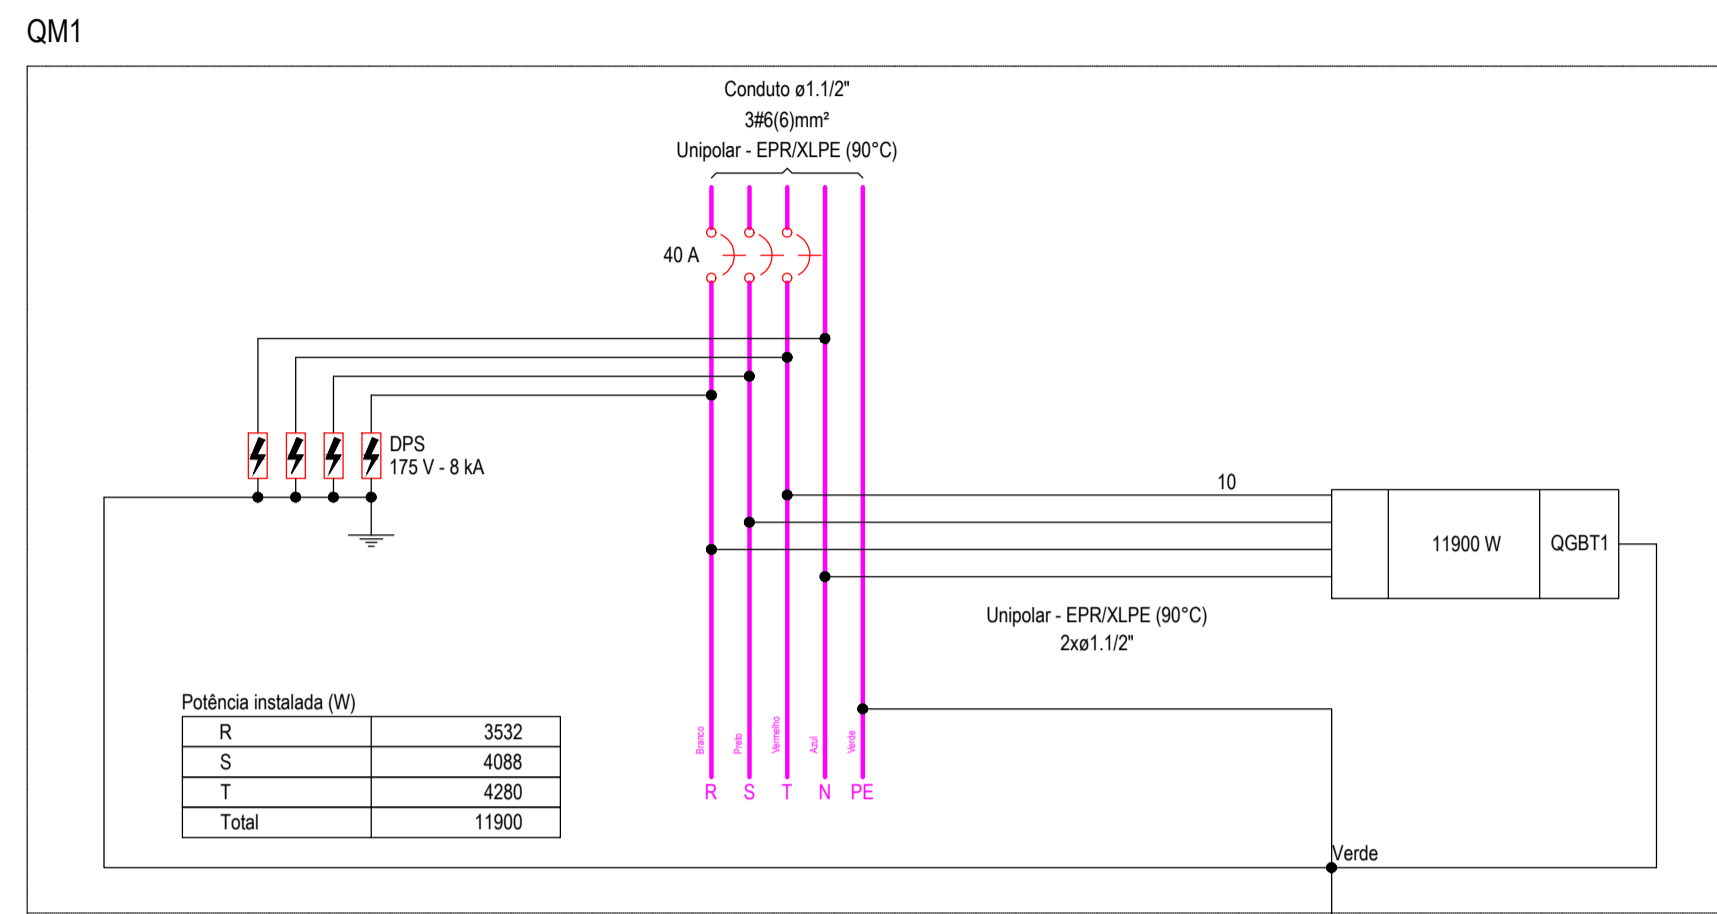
QM1

Conduto ø1.1/2"
3#6(6)mm²
Unipolar - EPR/XLPE (90°C)

40 A

DPS
175 V - 8 kA

10

11900 W

QGBT1

Unipolar - EPR/XLPE (90°C)
2xø1.1/2"

Potência instalada (W)

| R | 3532 |
|---|---|
| S | 4088 |
| T | 4280 |
| Total | 11900 |

Branco Preto Vermelho Azul Verde

R S T N PE

Verde